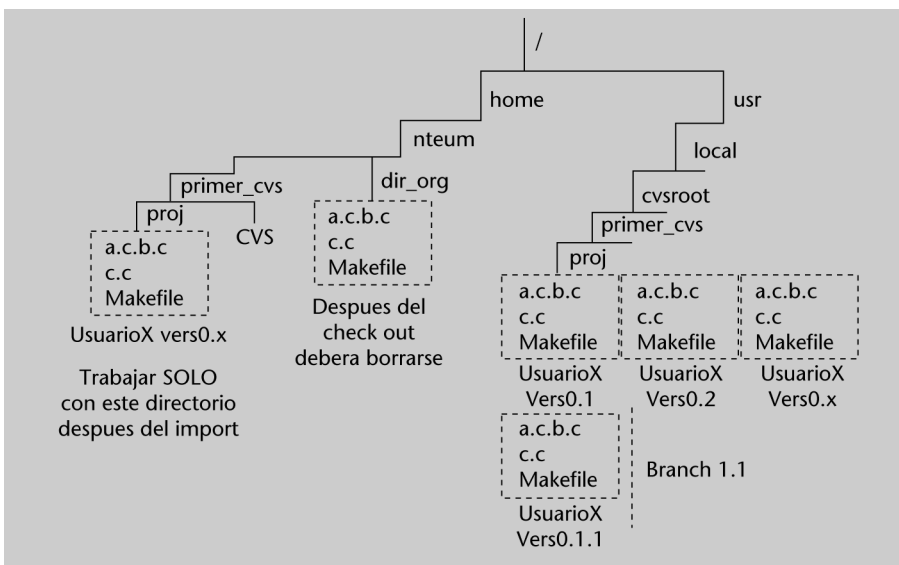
/

home

usr

nteum

local

primer_cvs

dir_org

cvsroot

proj

CVS

primer_cvs

a.c.b.c
c.c
Makefile

a.c.b.c
c.c
Makefile

proj

UsuarioX vers0.x

Despues del check out debera borrarse

Trabajar SOLO con este directorio despues del import

a.c.b.c
c.c
Makefile

a.c.b.c
c.c
Makefile

a.c.b.c
c.c
Makefile

UsuarioX Vers0.1

UsuarioX Vers0.2

UsuarioX Vers0.x

a.c.b.c
c.c
Makefile

Branch 1.1

UsuarioX Vers0.1.1